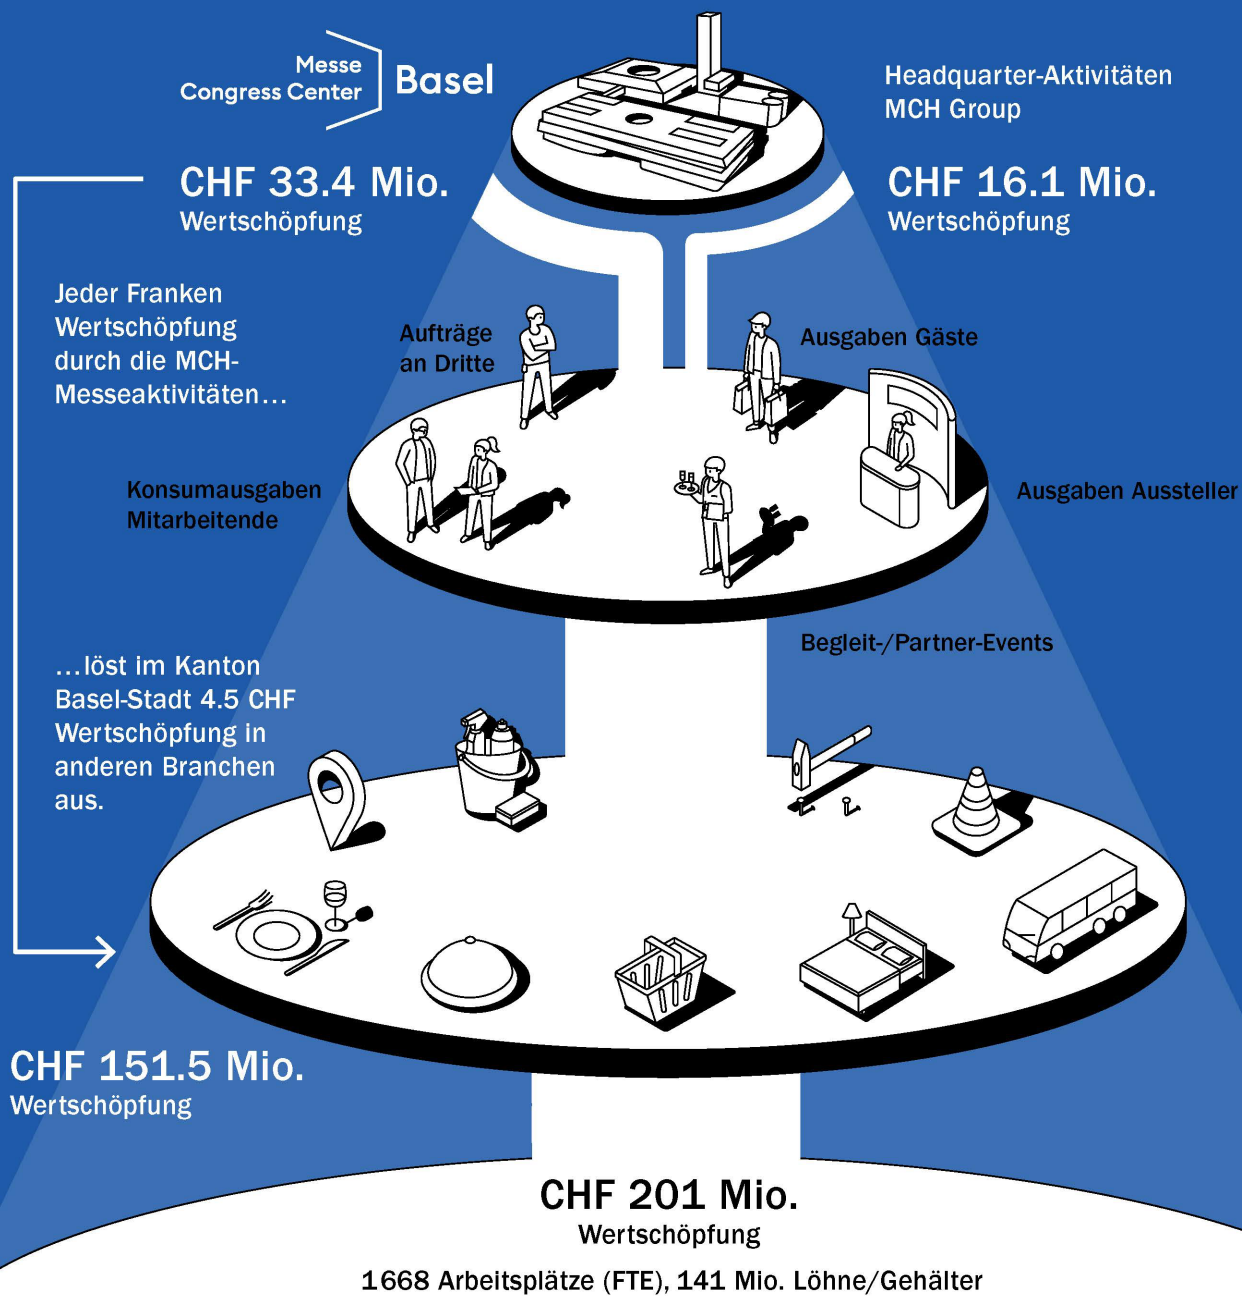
Messe
Congress Center
Basel

Headquarter-Aktivitäten
MCH Group

CHF 33.4 Mio.
Wertschöpfung

CHF 16.1 Mio.
Wertschöpfung

Jeder Franken Wertschöpfung durch die MCH-Messeaktivitäten…

Aufträge an Dritte

Ausgaben Gäste

Konsumausgaben Mitarbeitende

Ausgaben Aussteller

Begleit-/Partner-Events

…löst im Kanton Basel-Stadt 4.5 CHF Wertschöpfung in anderen Branchen aus.

CHF 151.5 Mio.
Wertschöpfung

CHF 201 Mio.
Wertschöpfung
1668 Arbeitsplätze (FTE), 141 Mio. Löhne/Gehälter